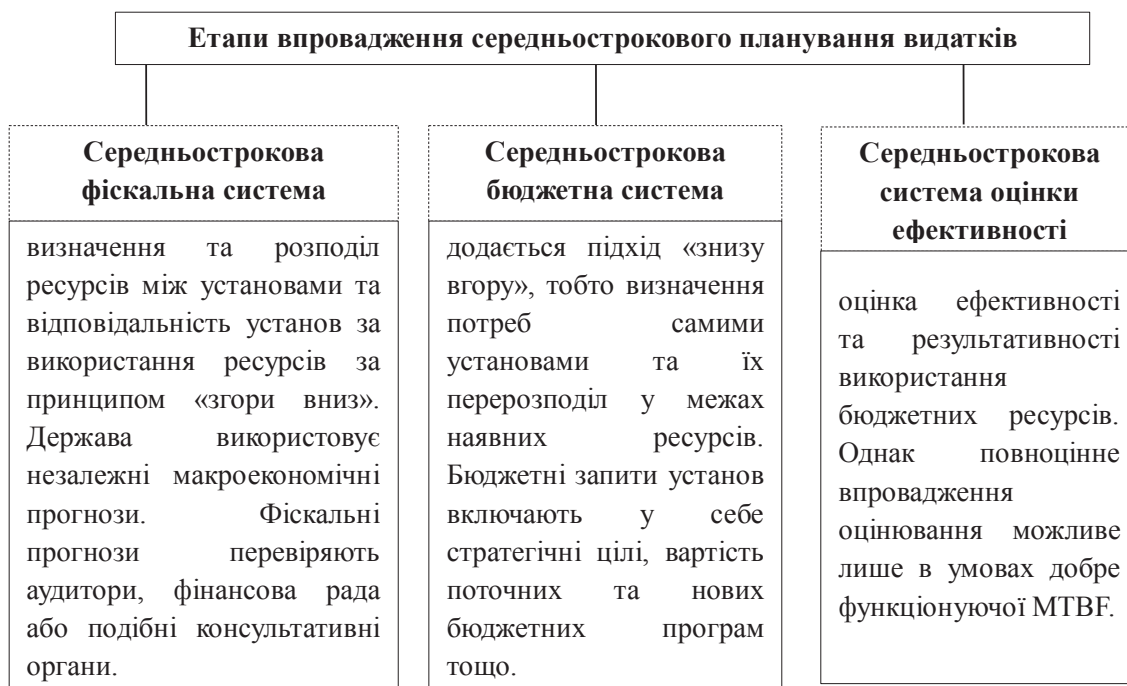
Етапи впровадження середньострокового планування видатків

Середньострокова фіскальна система

визначення та розподіл ресурсів між установами та відповідальність установ за використання ресурсів за принципом «згори вниз». Держава використовує незалежні макроекономічні прогнози. Фіскальні прогнози перевіряють аудитори, фінансова рада або подібні консультативні органи.

Середньострокова бюджетна система

додається підхід «знизу вгору», тобто визначення потреб самими установами та їх перерозподіл у межах наявних ресурсів. Бюджетні запити установ включають у себе стратегічні цілі, вартість поточних та нових бюджетних програм тощо.

Середньострокова система оцінки ефективності

оцінка ефективності та результативності використання бюджетних ресурсів. Однак повноцінне впровадження оцінювання можливе лише в умовах добре функціонуючої MTBF.